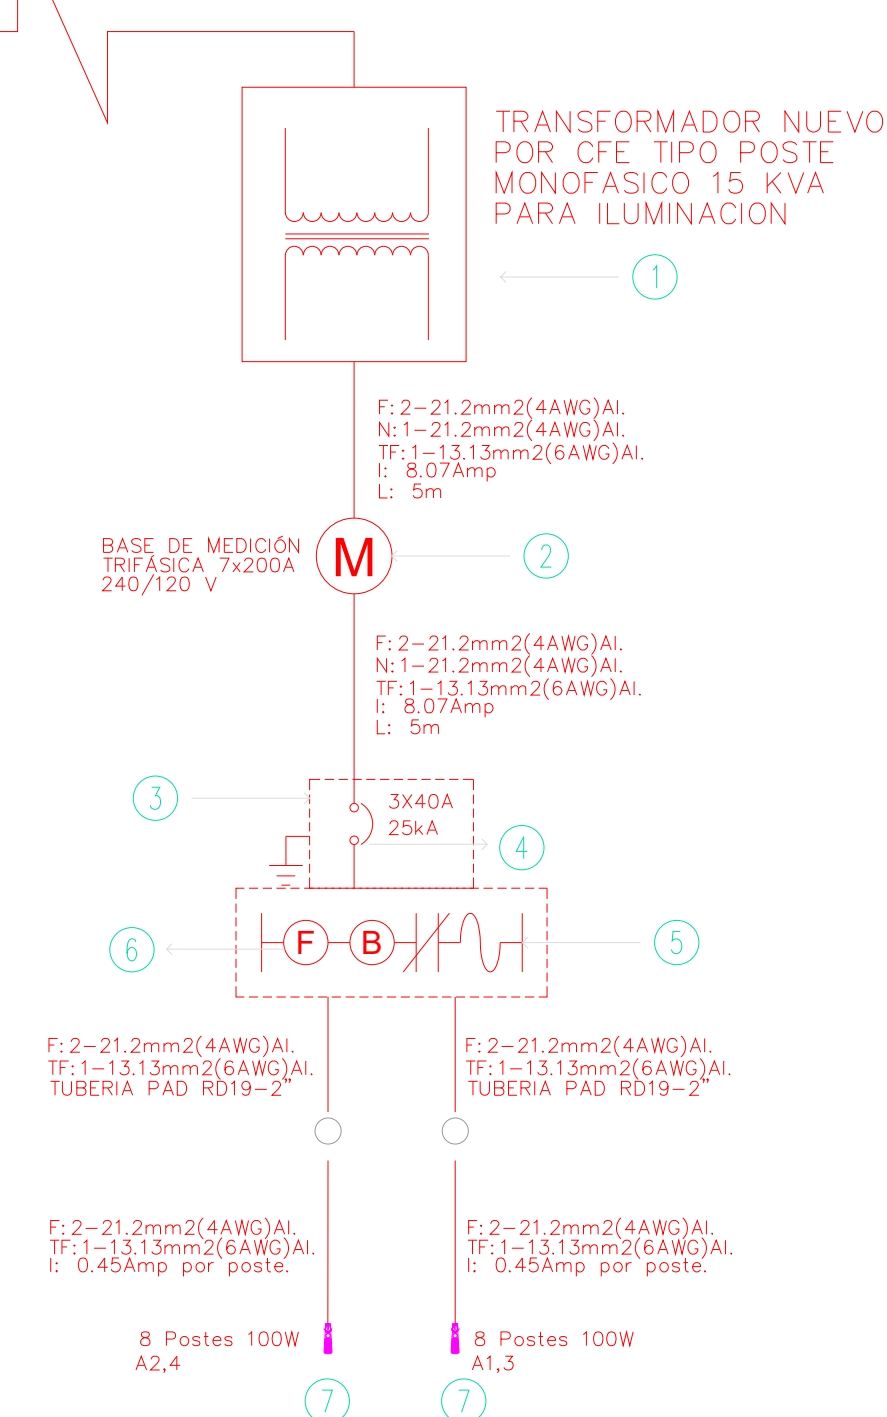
TRANSFORMADOR NUEVO POR CFE TIPO POSTE MONOFASICO 15 KVA PARA ILUMINACION

1

F: 2–21.2mm2(4AWG)Al.
N: 1–21.2mm2(4AWG)Al.
TF: 1–13.13mm2(6AWG)Al.
I: 8.07Amp
L: 5m

BASE DE MEDICIÓN TRIFÁSICA 7x200A 240/120 V

M

2

F: 2–21.2mm2(4AWG)Al.
N: 1–21.2mm2(4AWG)Al.
TF: 1–13.13mm2(6AWG)Al.
I: 8.07Amp
L: 5m

3

3X40A
25kA

4

6

F

B

5

F: 2–21.2mm2(4AWG)Al.
TF: 1–13.13mm2(6AWG)Al.
TUBERIA PAD RD19–2"

F: 2–21.2mm2(4AWG)Al.
TF: 1–13.13mm2(6AWG)Al.
TUBERIA PAD RD19–2"

F: 2–21.2mm2(4AWG)Al.
TF: 1–13.13mm2(6AWG)Al.
I: 0.45Amp por poste.

F: 2–21.2mm2(4AWG)Al.
TF: 1–13.13mm2(6AWG)Al.
I: 0.45Amp por poste.

8 Postes 100W
A2,4

8 Postes 100W
A1,3

7

7